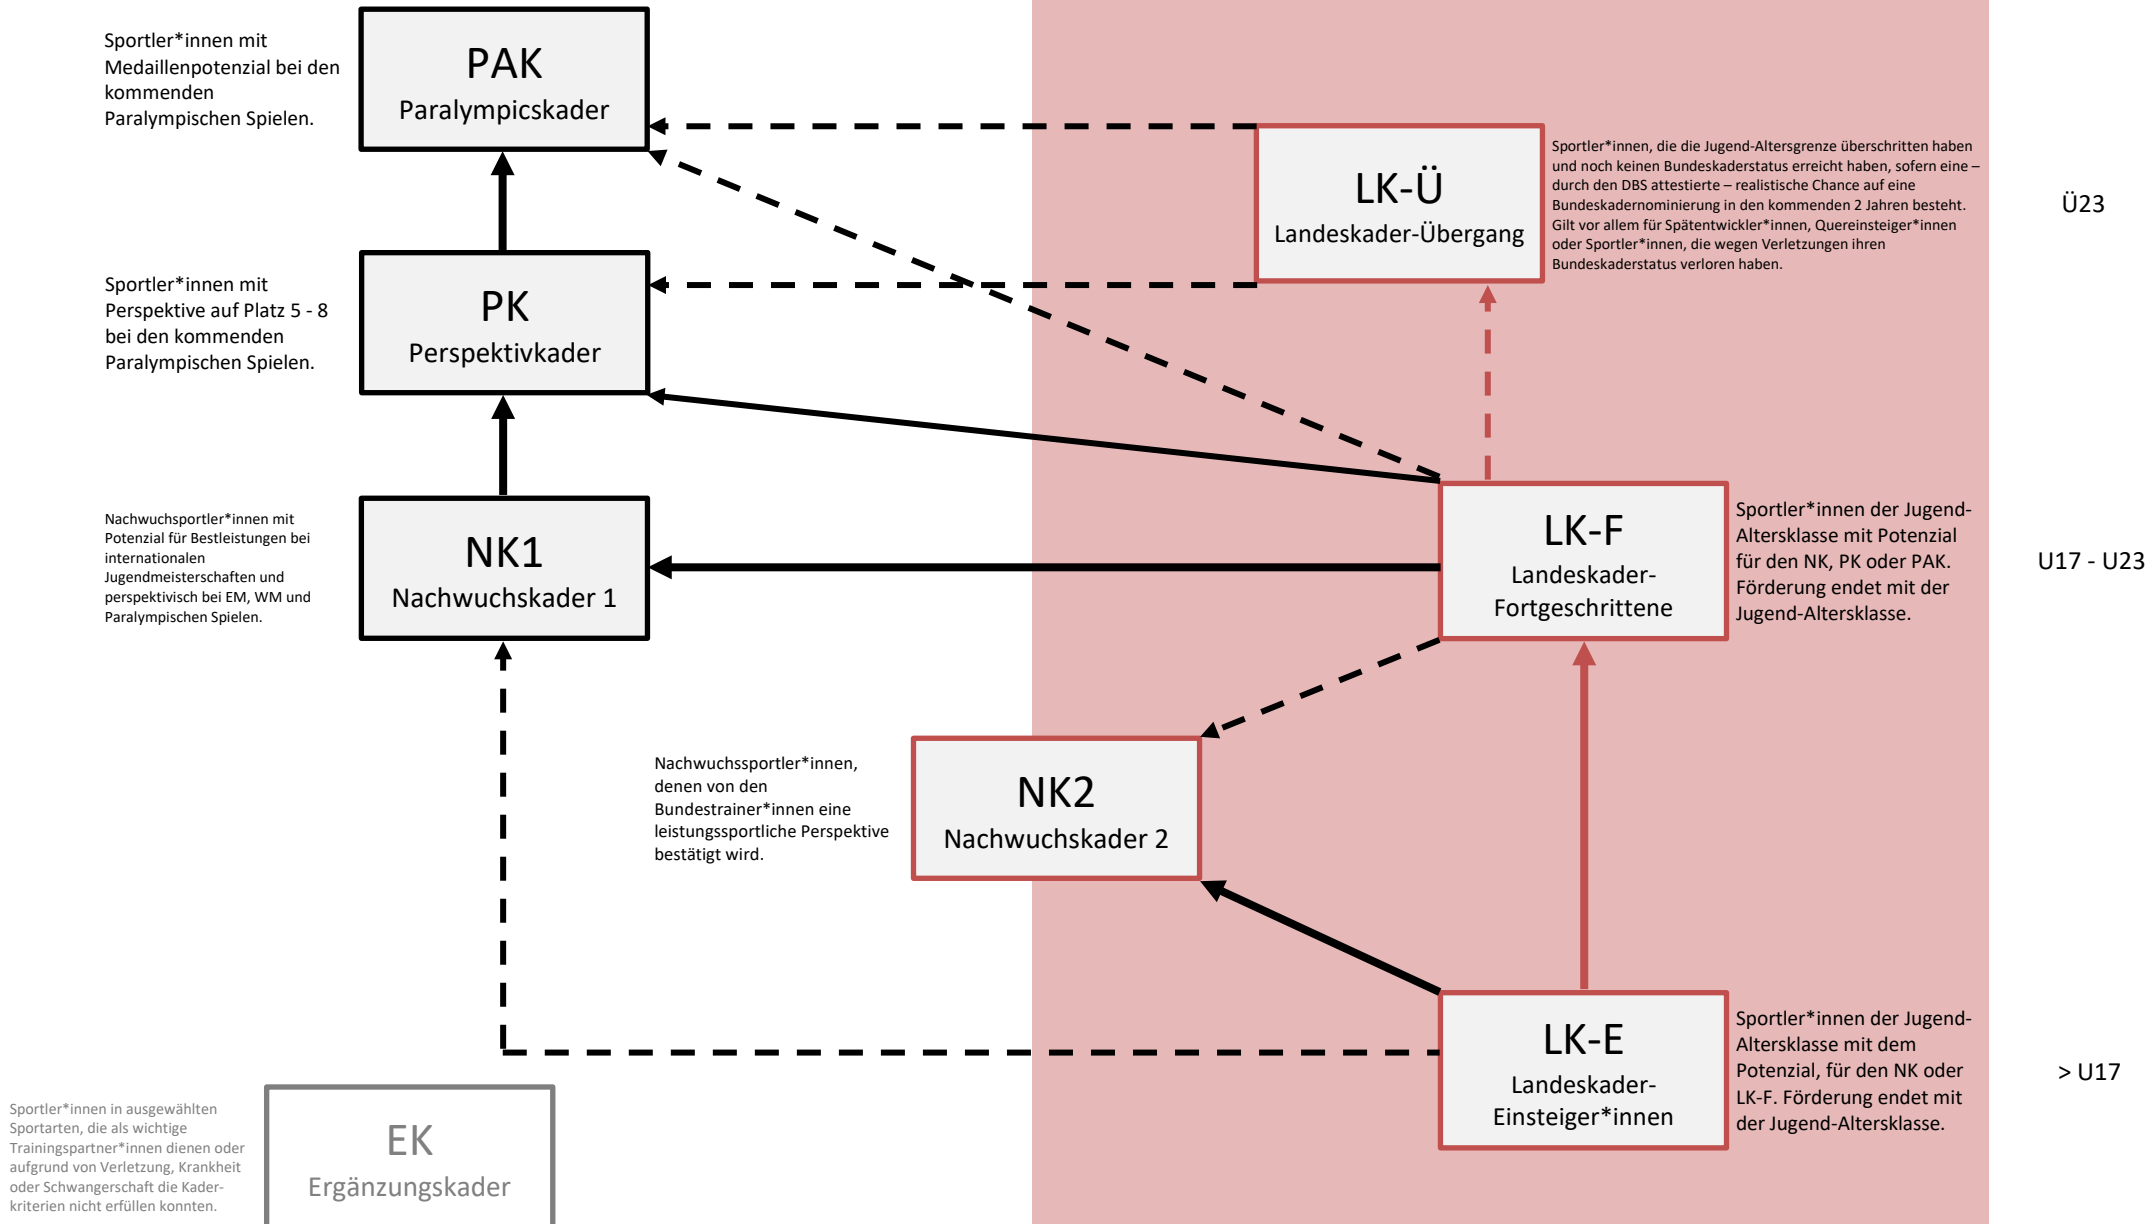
Sportler*innen mit Medaillenpotenzial bei den kommenden Paralympischen Spielen.

PAK
Paralympicskader

LK-Ü
Landeskader-Übergang

Sportler*innen, die die Jugend-Altersgrenze überschritten haben und noch keinen Bundeskaderstatus erreicht haben, sofern eine – durch den DBS attestierte – realistische Chance auf eine Bundeskadernominierung in den kommenden 2 Jahren besteht. Gilt vor allem für Spätentwickler*innen, Quereinsteiger*innen oder Sportler*innen, die wegen Verletzungen ihren Bundeskaderstatus verloren haben.

Ü23

Sportler*innen mit Perspektive auf Platz 5 - 8 bei den kommenden Paralympischen Spielen.

PK
Perspektivkader

Nachwuchsportler*innen mit Potenzial für Bestleistungen bei internationalen Jugendmeisterschaften und perspektivisch bei EM, WM und Paralympischen Spielen.

NK1
Nachwuchskader 1

LK-F
Landeskader-Fortgeschrittene

Sportler*innen der Jugend-Altersklasse mit Potenzial für den NK, PK oder PAK. Förderung endet mit der Jugend-Altersklasse.

U17 - U23

Nachwuchssportler*innen, denen von den Bundestrainer*innen eine leistungssportliche Perspektive bestätigt wird.

NK2
Nachwuchskader 2

LK-E
Landeskader-Einsteiger*innen

Sportler*innen der Jugend-Altersklasse mit dem Potenzial, für den NK oder LK-F. Förderung endet mit der Jugend-Altersklasse.

> U17

Sportler*innen in ausgewählten Sportarten, die als wichtige Trainingspartner*innen dienen oder aufgrund von Verletzung, Krankheit oder Schwangerschaft die Kaderkriterien nicht erfüllen konnten.

EK
Ergänzungskader